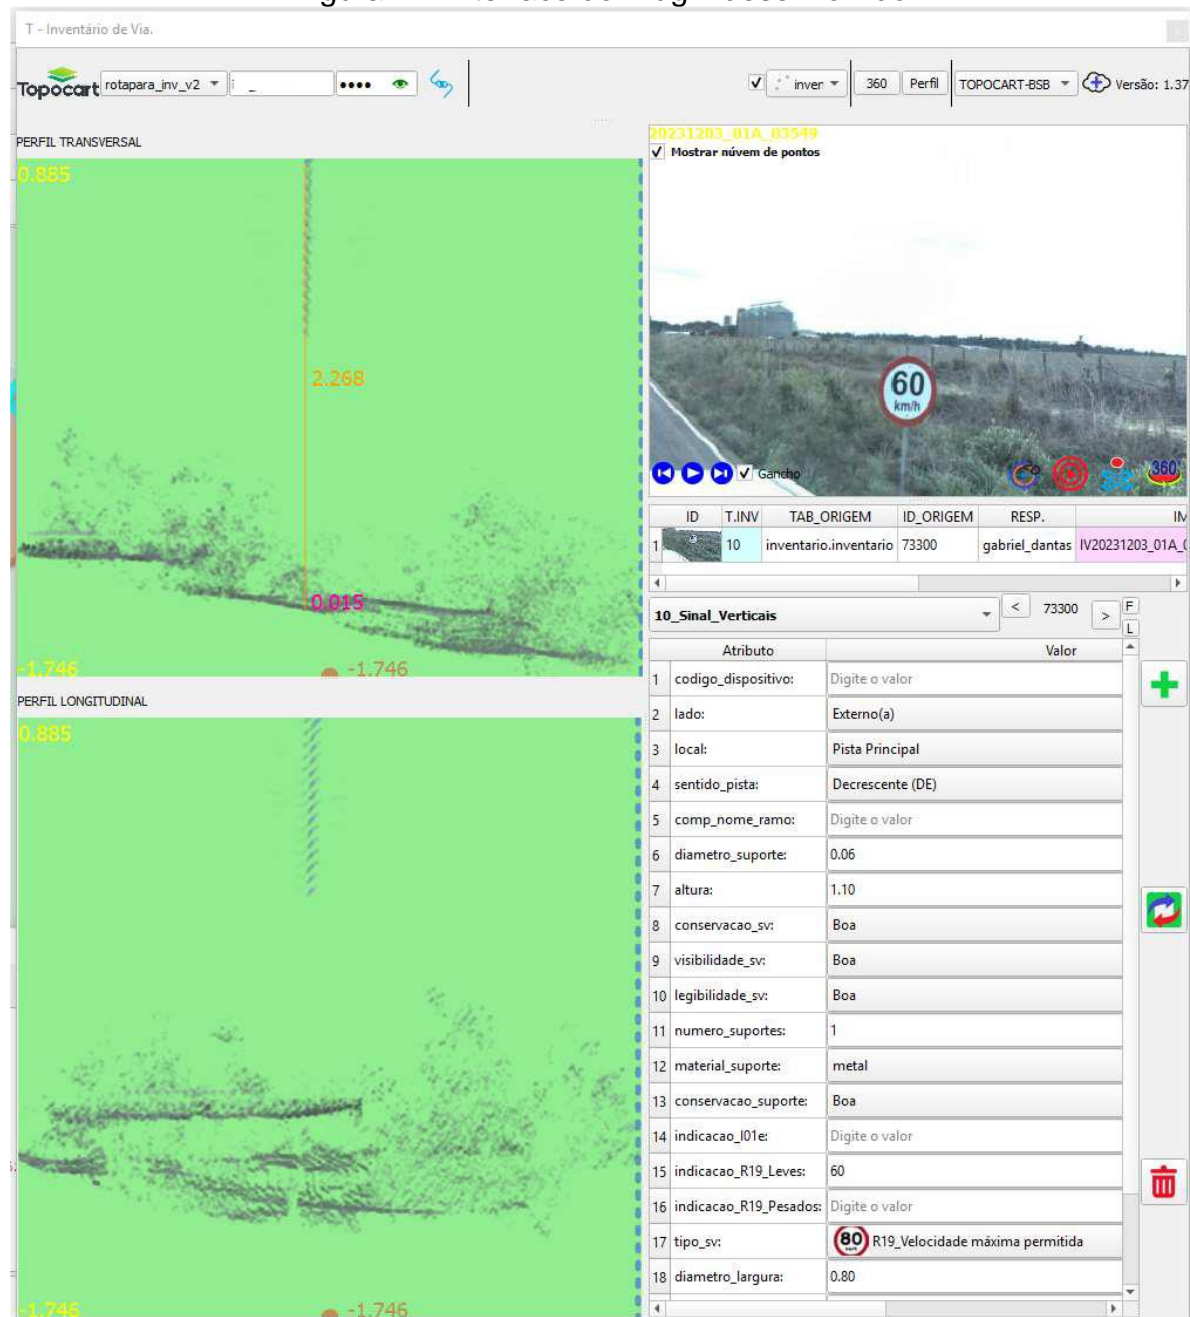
T - Inventário de Via.

Topocart rotapara_inv_v2 •••• inver 360 Perfil TOPOCART-BSB Versão: 1.37

PERFIL TRANSVERSAL

0.885

2.268

0.015

-1.746 -1.746

PERFIL LONGITUDINAL

0.885

-1.746 -1.746

20231203_01A_03549
✓ Mostrar núvem de pontos

60 km/h

✓ Gancho

360

| | ID | T.INV | TAB_ORIGEM | ID_ORIGEM | RESP. | IM |
|---|---|---|---|---|---|---|
| 1 | | 10 | inventario.inventario | 73300 | gabriel_dantas | IV20231203_01A_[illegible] |

10_Sinal_Verticais < 73300 > F L

| | Atributo | Valor |
|---|---|---|
| 1 | codigo_dispositivo: | Digite o valor |
| 2 | lado: | Externo(a) |
| 3 | local: | Pista Principal |
| 4 | sentido_pista: | Decrescente (DE) |
| 5 | comp_nome_ramo: | Digite o valor |
| 6 | diametro_suporte: | 0.06 |
| 7 | altura: | 1.10 |
| 8 | conservacao_sv: | Boa |
| 9 | visibilidade_sv: | Boa |
| 10 | legibilidade_sv: | Boa |
| 11 | numero_suportes: | 1 |
| 12 | material_suporte: | metal |
| 13 | conservacao_suporte: | Boa |
| 14 | indicacao_I01e: | Digite o valor |
| 15 | indicacao_R19_Leves: | 60 |
| 16 | indicacao_R19_Pesados: | Digite o valor |
| 17 | tipo_sv: | 80 R19_Velocidade máxima permitida |
| 18 | diametro_largura: | 0.80 |